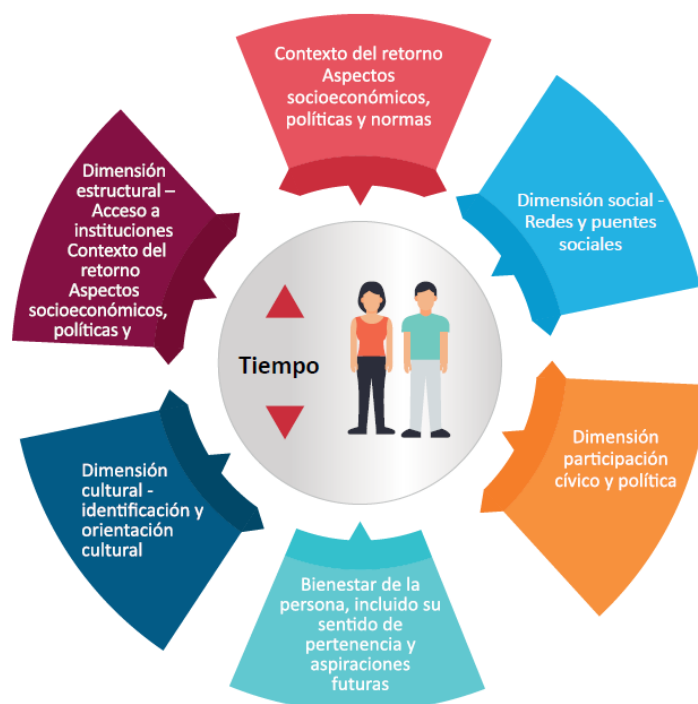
Contexto del retorno Aspectos socioeconómicos, políticas y normas

Dimensión social - Redes y puentes sociales

Dimensión participación cívico y política

Bienestar de la persona, incluido su sentido de pertenencia y aspiraciones futuras

Dimensión cultural - identificación y orientación cultural

Dimensión estructural – Acceso a instituciones Contexto del retorno Aspectos socioeconómicos, políticas y

Tiempo